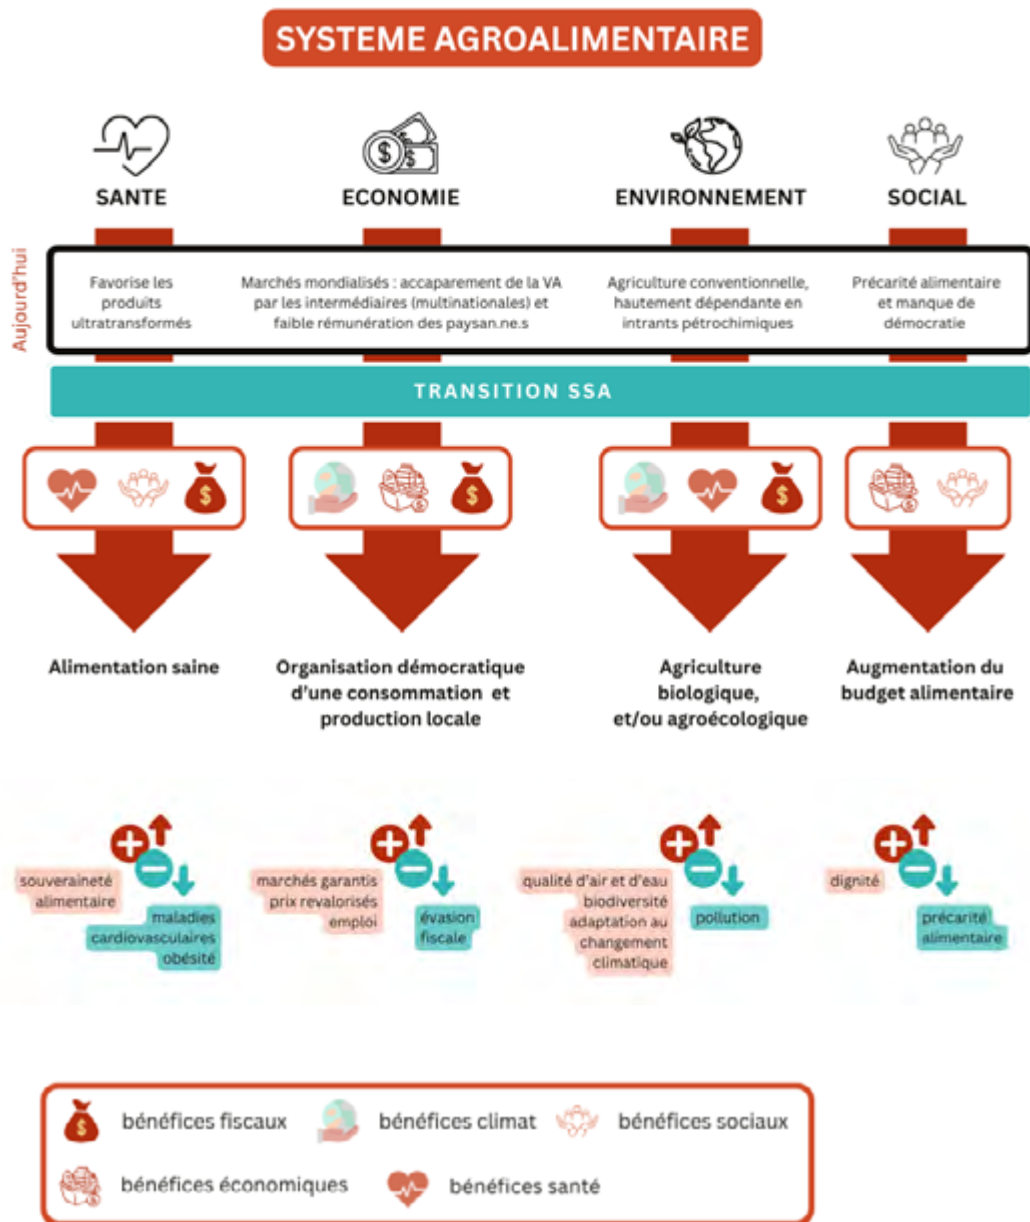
SYSTEME AGROALIMENTAIRE

SANTE

ECONOMIE

ENVIRONNEMENT

SOCIAL

Aujourd'hui

Favorise les produits ultratransformés

Marchés mondialisés : accaparement de la VA par les intermédiaires (multinationales) et faible rémunération des paysan.ne.s

Agriculture conventionnelle, hautement dépendante en intrants pétrochimiques

Précarité alimentaire et manque de démocratie

TRANSITION SSA

Alimentation saine

Organisation démocratique d'une consommation et production locale

Agriculture biologique, et/ou agroécologique

Augmentation du budget alimentaire

souveraineté alimentaire

maladies cardiovasculaires obésité

marchés garantis prix revalorisés emploi

évasion fiscale

qualité d'air et d'eau biodiversité adaptation au changement climatique

pollution

dignité

précarité alimentaire

bénéfices fiscaux

bénéfices climat

bénéfices sociaux

bénéfices économiques

bénéfices santé